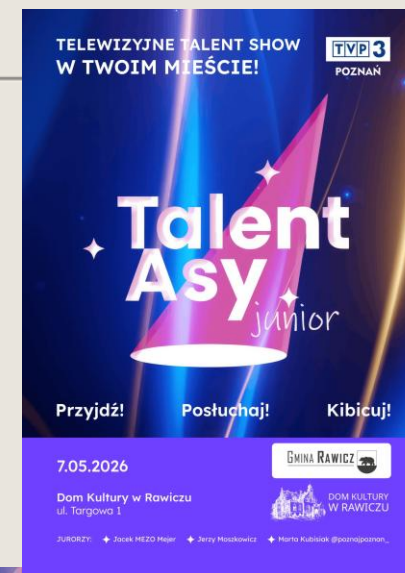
TELEWIZYJNE TALENT SHOW
W TWOIM MIEŚCIE!

TVP 3
POZNAŃ

Talent
Asy
junior

Przyjdź! Posłuchaj! Kibicuj!

7.05.2026

Dom Kultury w Rawiczu
ul. Targowa 1

GMINA RAWICZ

DOM KULTURY
W RAWICZU

JURORZY: Jacek MEZO Mejer Jerzy Moszkowicz Marta Kubisiak @poznajpoznan_